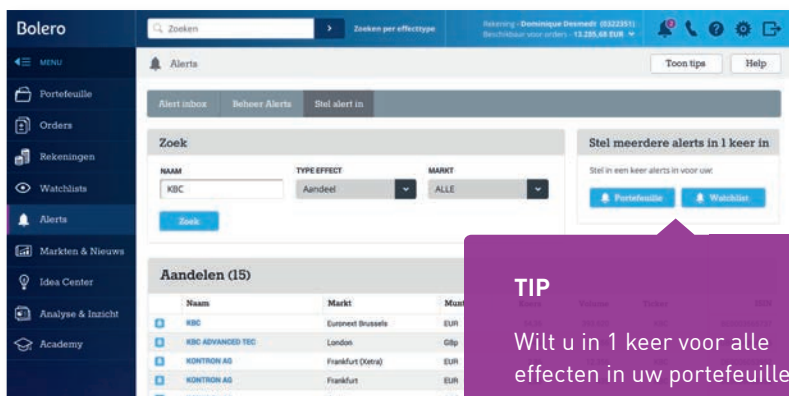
Bolero

Zoeken

Zoeken per effecttype

Rekening - Dominique Desmedt (0322351)
Beschikbaar voor orders - 13.285,68 EUR

MENU

Portefeuille

Orders

Rekeningen

Watchlists

Alerts

Markten & Nieuws

Idea Center

Analyse & Inzicht

Academy

Alerts

Toon tips

Help

Alert inbox

Beheer Alerts

Stel alert in

Zoek

NAAM

KBC

TYPE EFFECT

Aandeel

MARKT

ALLE

Zoek

Stel meerdere alerts in 1 keer in

Stel in een keer alerts in voor uw:

Portefeuille

Watchlist

Aandelen (15)

| | Naam | Markt | Munt |
|---|---|---|---|
| | KBC | Euronext Brussels | EUR |
| | KBC ADVANCED TEC | London | GBp |
| | KONTRON AG | Frankfurt (Xetra) | EUR |
| | KONTRON AG | Frankfurt | EUR |

TIP

Wilt u in 1 keer voor alle effecten in uw portefeuille